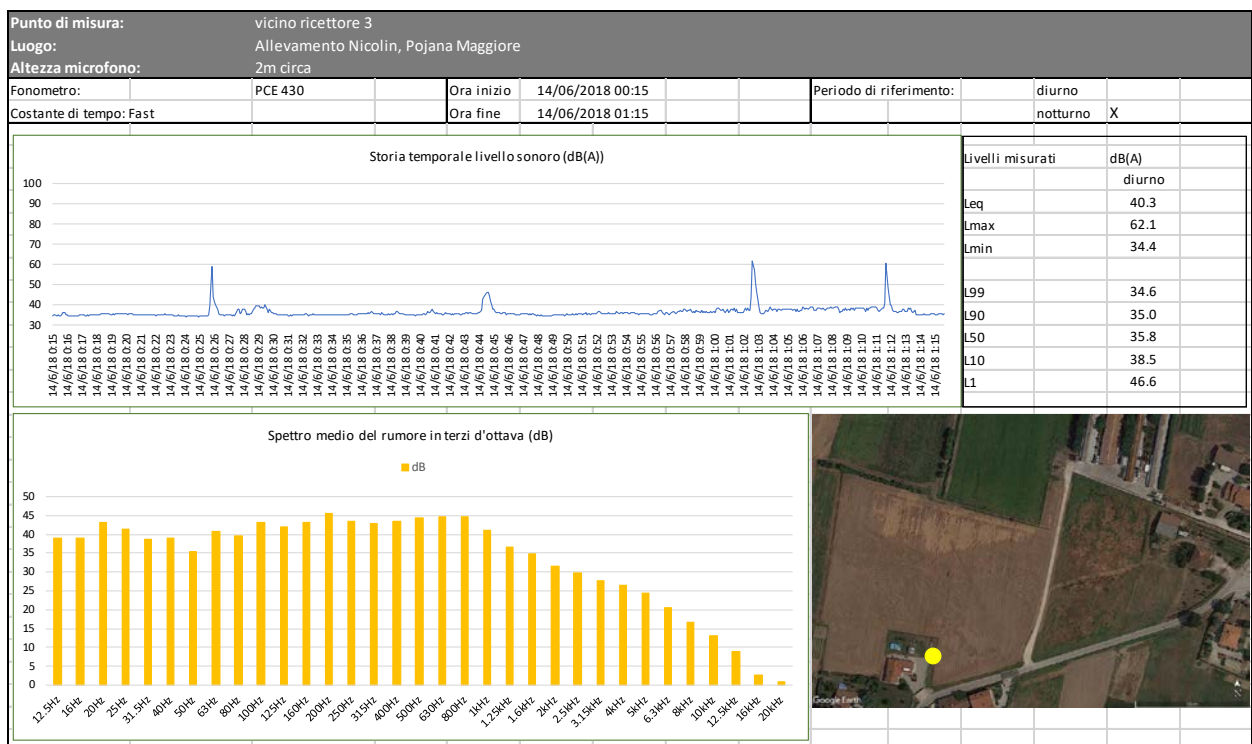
Punto di misura: vicino ricettore 3
Luogo: Allevamento Nicolin, Pojana Maggiore
Altezza microfono: 2m circa

| Fonometro: | PCE 430 | Ora inizio | 14/06/2018 00:15 | Periodo di riferimento: | diurno | |
|---|---|---|---|---|---|---|
| Costante di tempo: Fast | | Ora fine | 14/06/2018 01:15 | | notturno | X |

Storia temporale livello sonoro (dB(A))

100
90
80
70
60
50
40
30

14/6/18 0:15, 14/6/18 0:16, 14/6/18 0:17, 14/6/18 0:18, 14/6/18 0:19, 14/6/18 0:20, 14/6/18 0:21, 14/6/18 0:22, 14/6/18 0:23, 14/6/18 0:24, 14/6/18 0:25, 14/6/18 0:26, 14/6/18 0:27, 14/6/18 0:28, 14/6/18 0:29, 14/6/18 0:30, 14/6/18 0:31, 14/6/18 0:32, 14/6/18 0:33, 14/6/18 0:34, 14/6/18 0:35, 14/6/18 0:36, 14/6/18 0:37, 14/6/18 0:38, 14/6/18 0:39, 14/6/18 0:40, 14/6/18 0:41, 14/6/18 0:42, 14/6/18 0:43, 14/6/18 0:44, 14/6/18 0:45, 14/6/18 0:46, 14/6/18 0:47, 14/6/18 0:48, 14/6/18 0:49, 14/6/18 0:50, 14/6/18 0:51, 14/6/18 0:52, 14/6/18 0:53, 14/6/18 0:54, 14/6/18 0:55, 14/6/18 0:56, 14/6/18 0:57, 14/6/18 0:58, 14/6/18 0:59, 14/6/18 1:00, 14/6/18 1:01, 14/6/18 1:02, 14/6/18 1:03, 14/6/18 1:04, 14/6/18 1:05, 14/6/18 1:06, 14/6/18 1:07, 14/6/18 1:08, 14/6/18 1:09, 14/6/18 1:10, 14/6/18 1:11, 14/6/18 1:12, 14/6/18 1:13, 14/6/18 1:14, 14/6/18 1:15

| Livelli misurati | dB(A) |
|---|---|
| | diurno |
| Leq | 40.3 |
| Lmax | 62.1 |
| Lmin | 34.4 |
| | |
| L99 | 34.6 |
| L90 | 35.0 |
| L50 | 35.8 |
| L10 | 38.5 |
| L1 | 46.6 |

Spettro medio del rumore in terzi d'ottava (dB)

dB

50
45
40
35
30
25
20
15
10
5
0

12.5Hz, 16Hz, 20Hz, 25Hz, 31.5Hz, 40Hz, 50Hz, 63Hz, 80Hz, 100Hz, 125Hz, 160Hz, 200Hz, 250Hz, 315Hz, 400Hz, 500Hz, 630Hz, 800Hz, 1kHz, 1.25kHz, 1.6kHz, 2kHz, 2.5kHz, 3.15kHz, 4kHz, 5kHz, 6.3kHz, 8kHz, 10kHz, 12.5kHz, 16kHz, 20kHz

Google Earth